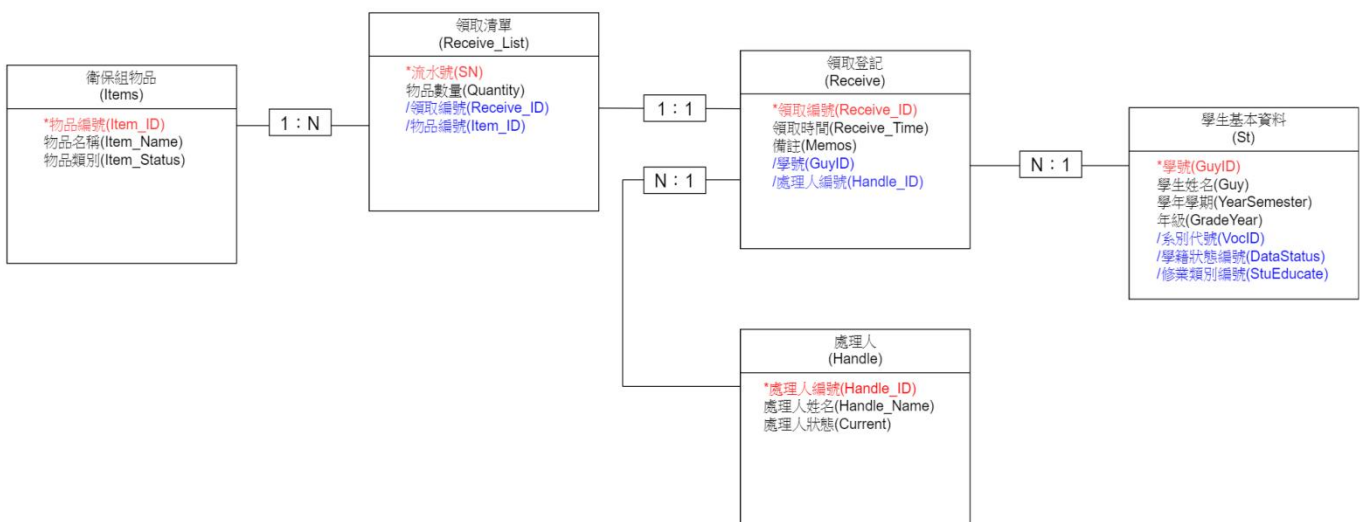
衛保組物品
(Items)

*物品編號(Item_ID)
物品名稱(Item_Name)
物品類別(Item_Status)

1 : N

領取清單
(Receive_List)

*流水號(SN)
物品數量(Quantity)
/領取編號(Receive_ID)
/物品編號(Item_ID)

1 : 1

領取登記
(Receive)

*領取編號(Receive_ID)
領取時間(Receive_Time)
備註(Memos)
/學號(GuyID)
/處理人編號(Handle_ID)

N : 1

N : 1

學生基本資料
(St)

*學號(GuyID)
學生姓名(Guy)
學年學期(YearSemester)
年級(GradeYear)
/系別代號(VocID)
/學籍狀態編號(DataStatus)
/修業類別編號(StuEducate)

處理人
(Handle)

*處理人編號(Handle_ID)
處理人姓名(Handle_Name)
處理人狀態(Current)